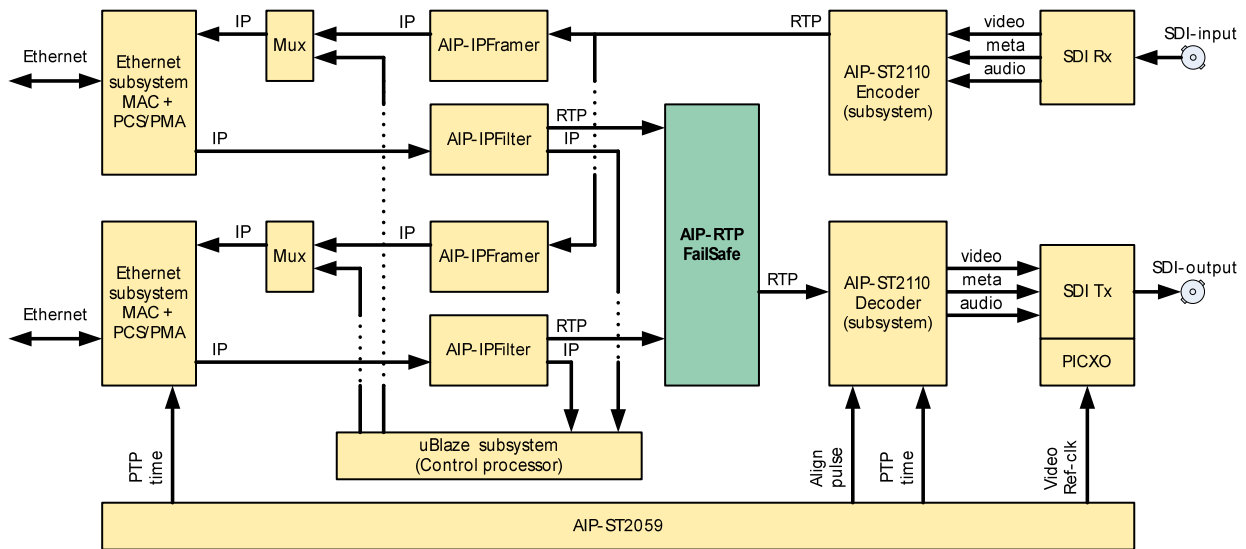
Ethernet

Ethernet subsystem MAC + PCS/PMA

IP

Mux

IP

AIP-IPFramer

RTP

AIP-ST2110 Encoder (subsystem)

video

meta

audio

SDI Rx

SDI-input

IP

AIP-IPFilter

RTP

IP

AIP-RTP FailSafe

Ethernet

Ethernet subsystem MAC + PCS/PMA

IP

Mux

IP

AIP-IPFramer

RTP

AIP-ST2110 Decoder (subsystem)

video

meta

audio

SDI Tx

SDI-output

PICXO

IP

AIP-IPFilter

RTP

IP

uBlaze subsystem (Control processor)

PTP time

Align pulse

PTP time

Video Ref-clk

AIP-ST2059